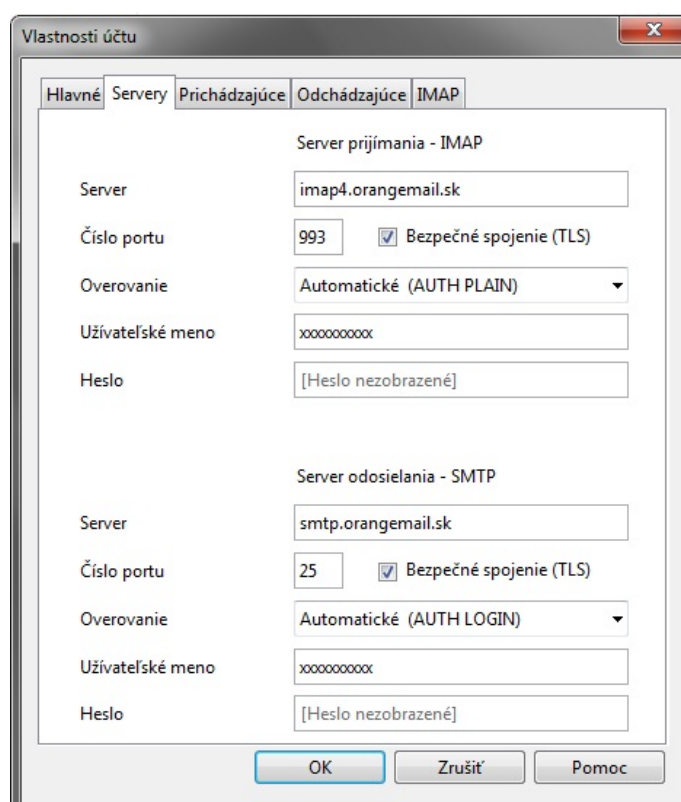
Vlastnosti účtu

x

Hlavné | Servery | Prichádzajúce | Odchádzajúce | IMAP

Server prijímania - IMAP

Server imap4.orangemail.sk

Číslo portu 993 Bezpečné spojenie (TLS)

Overovanie Automatické (AUTH PLAIN)

Užívateľské meno xxxxxxxxxx

Heslo [Heslo nezobrazené]

Server odosielania - SMTP

Server smtp.orangemail.sk

Číslo portu 25 Bezpečné spojenie (TLS)

Overovanie Automatické (AUTH LOGIN)

Užívateľské meno xxxxxxxxxx

Heslo [Heslo nezobrazené]

OK Zrušiť Pomoc